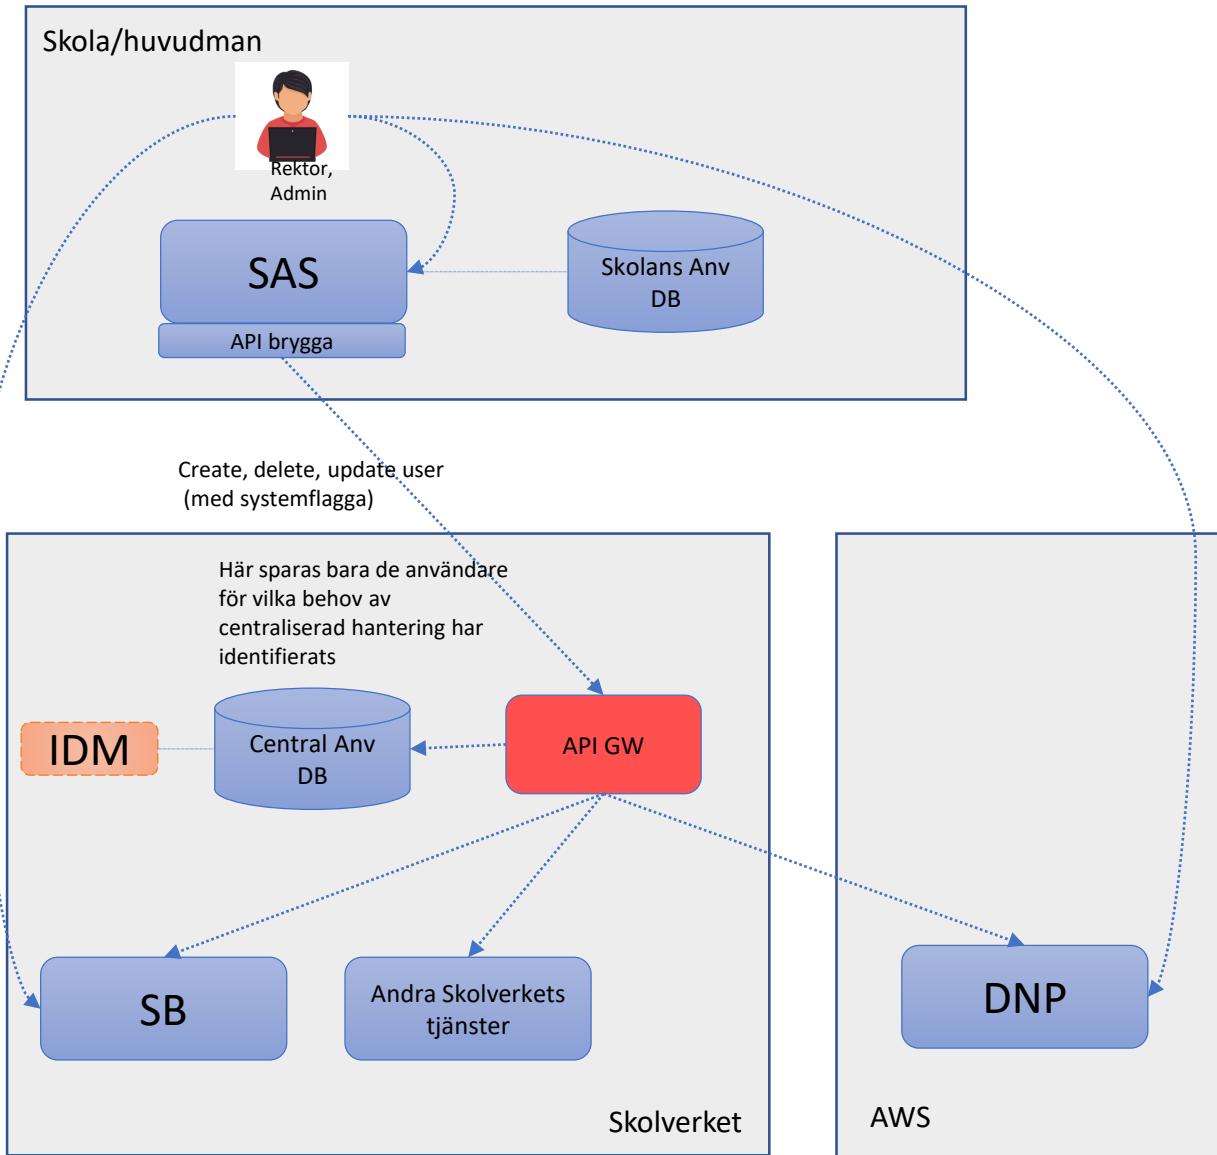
Skola/huvudman

Rektor, Admin

SAS

API brygga

Skolans Anv DB

Create, delete, update user
(med systemflagga)

Här sparas bara de användare för vilka behov av centraliserad hantering har identifierats

IDM

Central Anv DB

API GW

SB

Andra Skolverkets tjänster

DNP

Skolverket

AWS